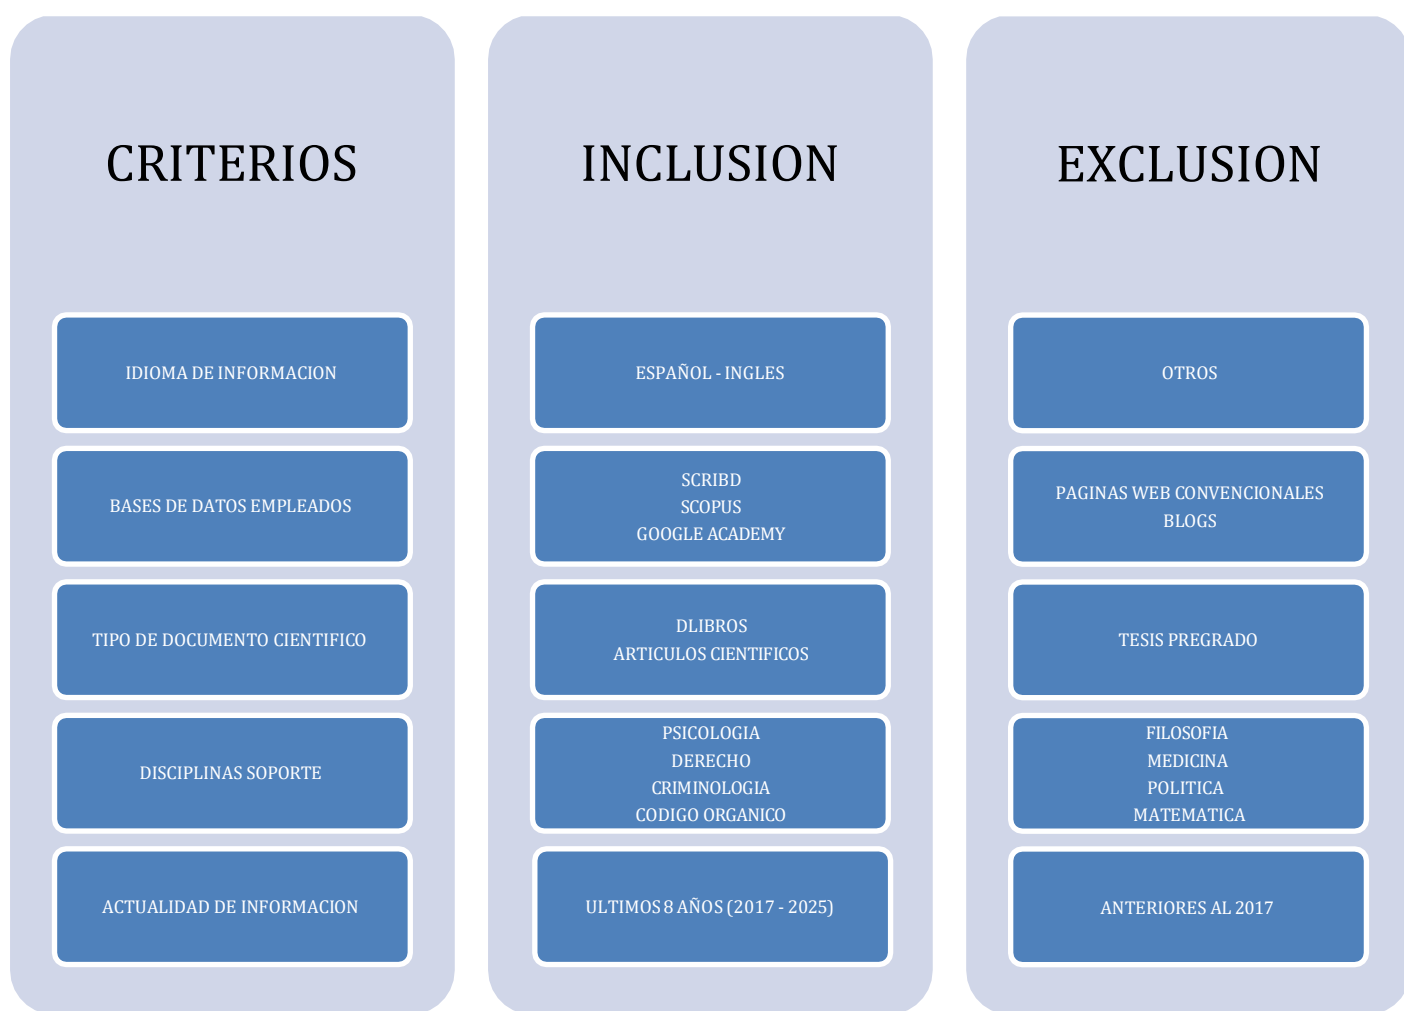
CRITERIOS

IDIOMA DE INFORMACION

BASES DE DATOS EMPLEADOS

TIPO DE DOCUMENTO CIENTIFICO

DISCIPLINAS SOPORTE

ACTUALIDAD DE INFORMACION

INCLUSION

ESPAÑOL - INGLES

SCRIBD
SCOPUS
GOOGLE ACADEMY

DLIBROS
ARTICULOS CIENTIFICOS

PSICOLOGIA
DERECHO
CRIMINOLOGIA
CODIGO ORGANICO

ULTIMOS 8 AÑOS (2017 - 2025)

EXCLUSION

OTROS

PAGINAS WEB CONVENCIONALES
BLOGS

TESIS PREGRADO

FILOSOFIA
MEDICINA
POLITICA
MATEMATICA

ANTERIORES AL 2017